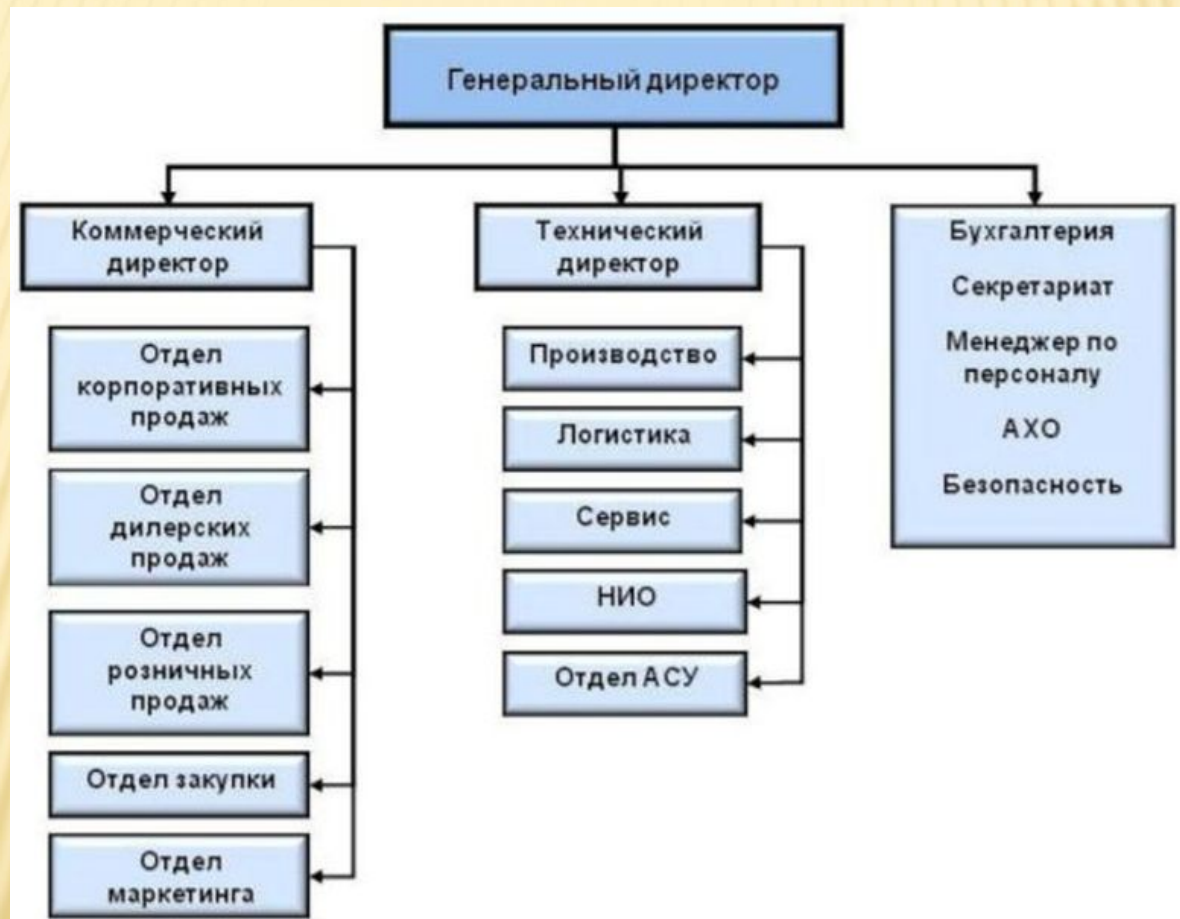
Генеральный директор

Коммерческий директор

Отдел корпоративных продаж

Отдел дилерских продаж

Отдел розничных продаж

Отдел закупки

Отдел маркетинга

Технический директор

Производство

Логистика

Сервис

НИО

Отдел АСУ

Бухгалтерия

Секретариат

Менеджер по персоналу

АХО

Безопасность